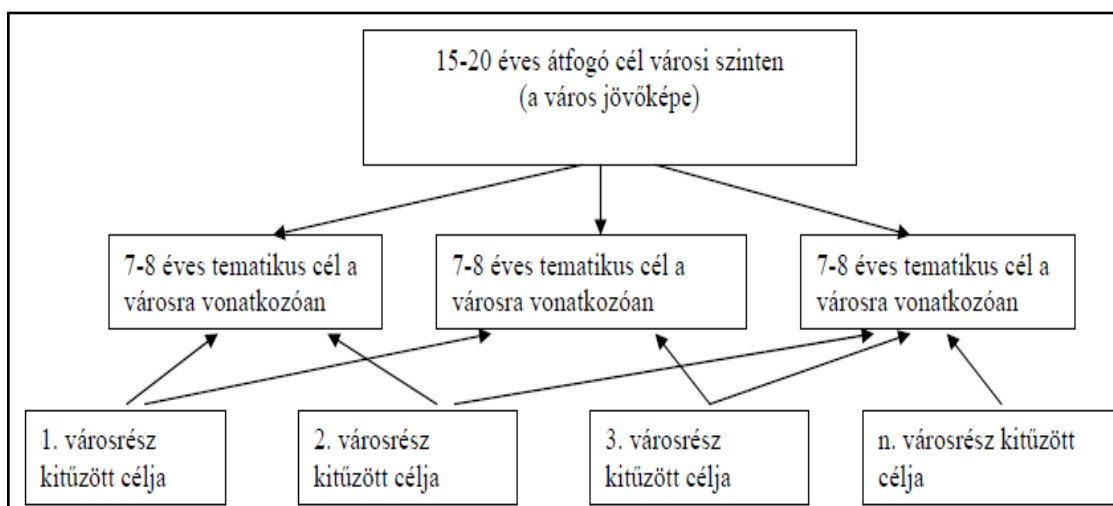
15-20 éves átfogó cél városi szinten
(a város jövőképe)

7-8 éves tematikus cél a városra vonatkozóan

7-8 éves tematikus cél a városra vonatkozóan

7-8 éves tematikus cél a városra vonatkozóan

1. városrész kitűzött célja

2. városrész kitűzött célja

3. városrész kitűzött célja

n. városrész kitűzött célja